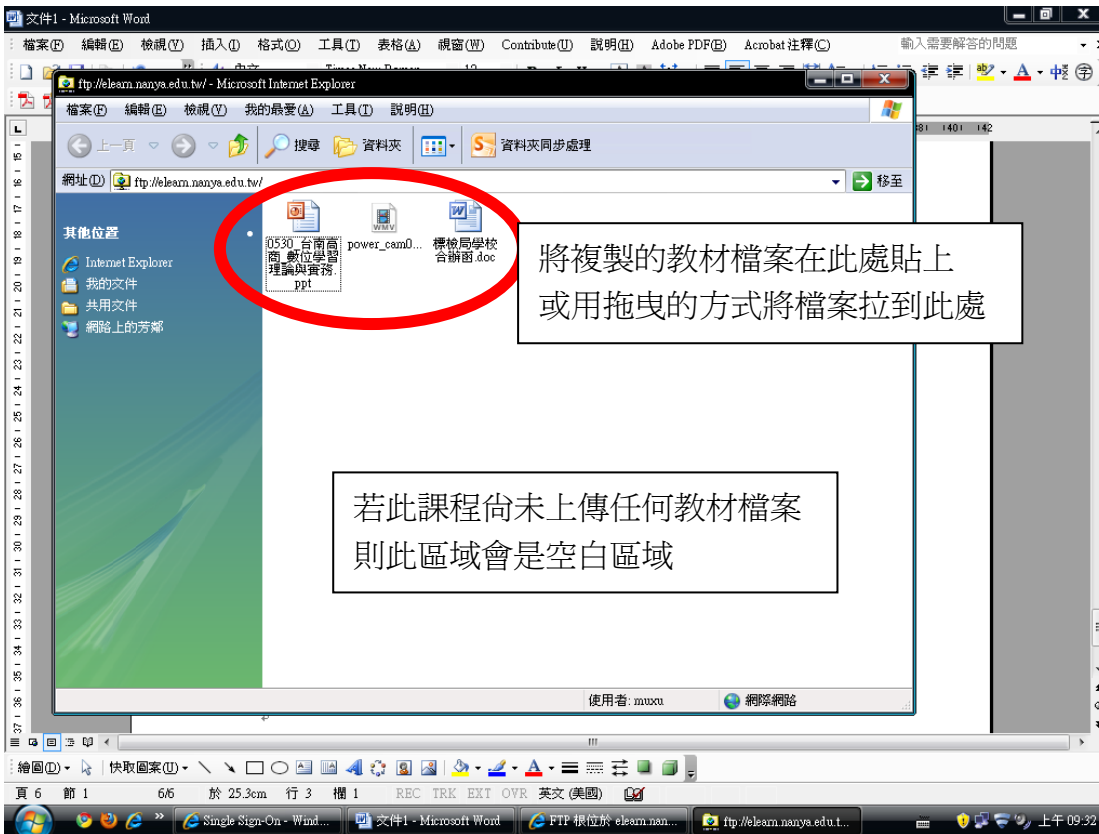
文件1 - Microsoft Word

檔案(F) 編輯(E) 檢視(V) 插入(I) 格式(O) 工具(T) 表格(A) 視窗(W) Contribute(U) 說明(H) Adobe PDF(B) Acrobat 注釋(C)

輸入需要解答的問題

ftp://elearn.nanya.edu.tw/ - Microsoft Internet Explorer

檔案(F) 編輯(E) 檢視(V) 我的最愛(A) 工具(T) 說明(H)

上一頁 搜尋 資料夾 資料夾同步處理

網址(D) ftp://elearn.nanya.edu.tw/ 移至

其他位置

Internet Explorer

我的文件

共用文件

網路上的芳鄰

0530_台南高商_數位學習理論與實務.ppt

power_cam0...

標檢局學校合辦函.doc

將複製的教材檔案在此處貼上或用拖曳的方式將檔案拉到此處

若此課程尚未上傳任何教材檔案則此區域會是空白區域

使用者: muxu

網際網路

繪圖(D) 快取圖案(U)

頁 6 節 1 6/6 於 25.3cm 行 3 欄 1 REC TRK EXT OVR 英文 (美國)

Single Sign-On - Wind... 文件1 - Microsoft Word FTP 根位於 elearn.nan... ftp://elearn.nanya.edu.t...

上午 09:32